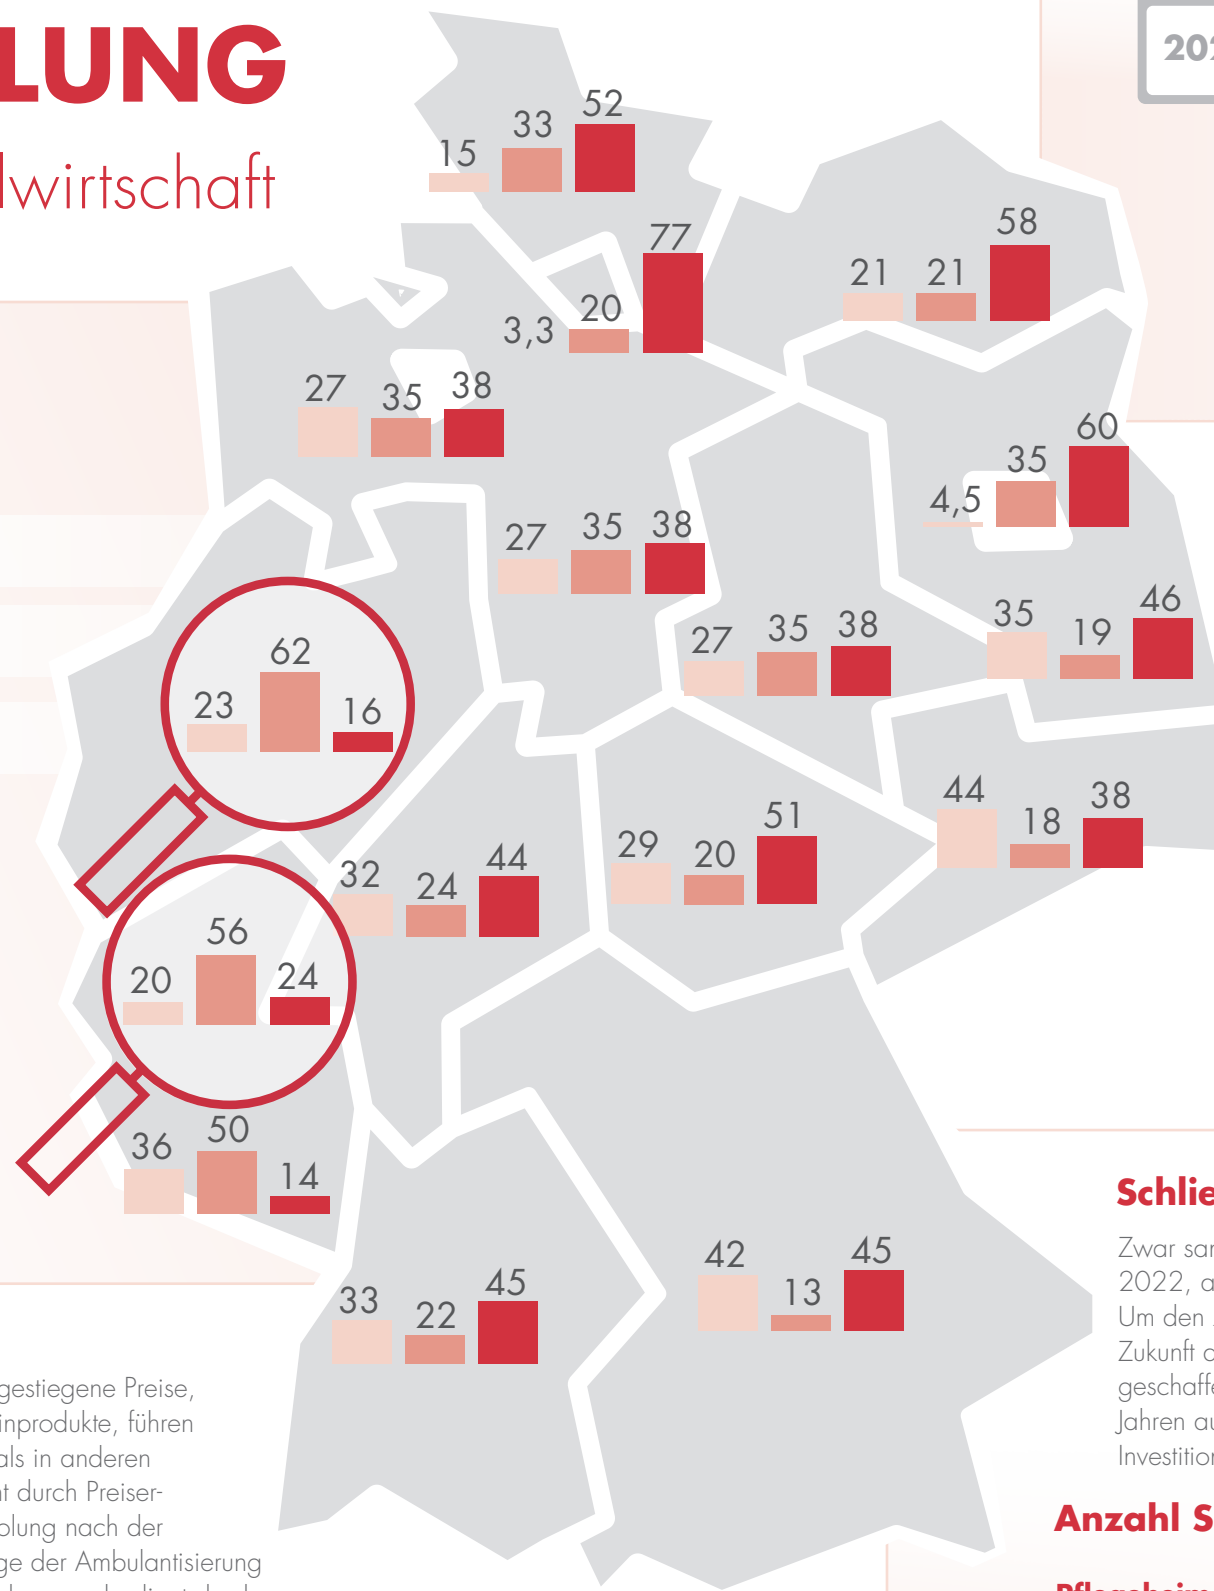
LUNG

lwirtschaft

20

15 33 52

77

21 21 58

3,3 20

27 35 38

60

4,5 35

27 35 38

23 62 16

27 35 38

35 19 46

44 18 38

32 24 44

29 20 51

20 56 24

36 50 14

33 22 45

42 13 45

gestiegene Preise, inprodukte, führen als in anderen t durch Preiser-olung nach der ge der Ambulantisierung

Schlie

Zwar sa 2022, a Um den Zukunft geschaff Jahren a Investitio

Anzahl S